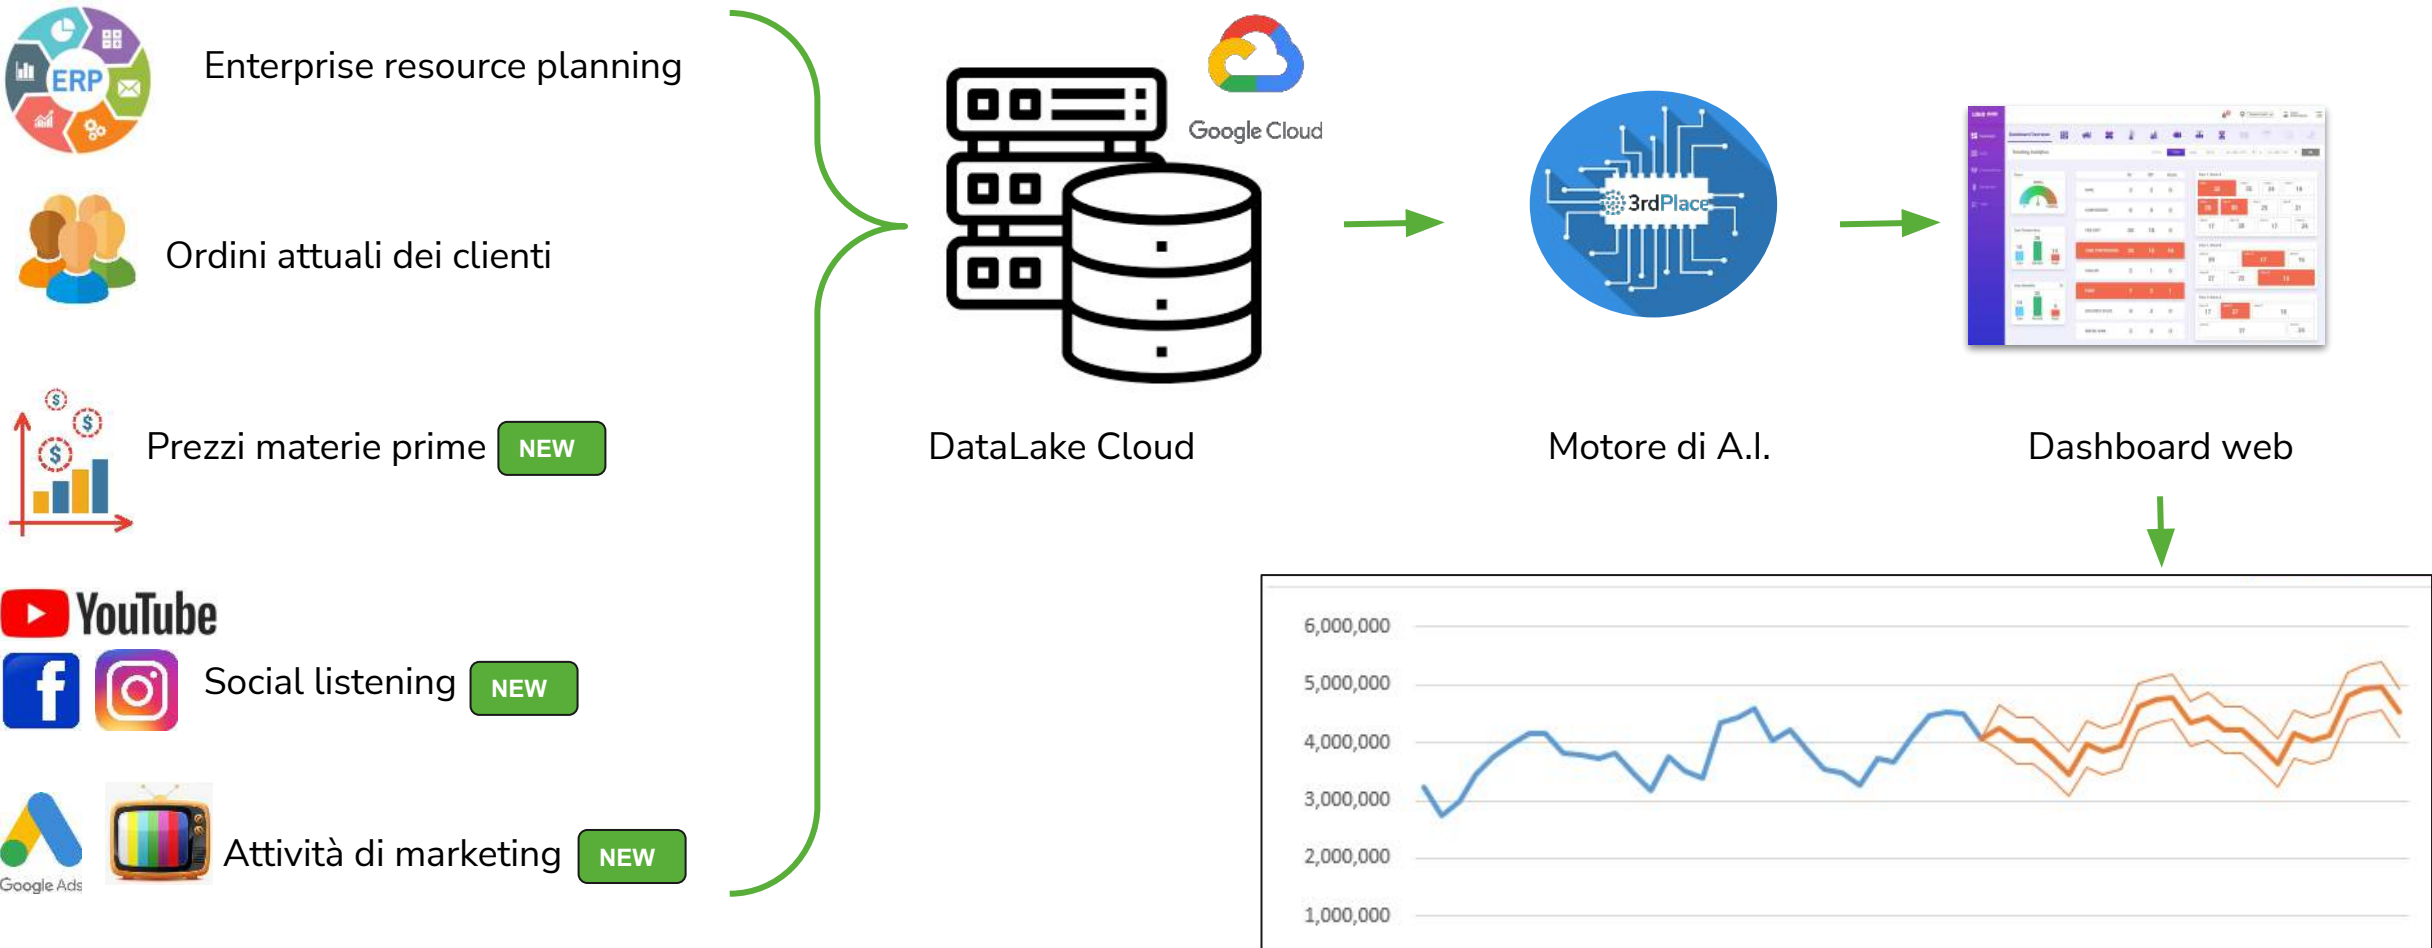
ERP Enterprise resource planning

Ordini attuali dei clienti

Prezzi materie prime NEW

YouTube

Social listening NEW

Google Ads

Attività di marketing NEW

Google Cloud

DataLake Cloud

3rdPlace

Motore di A.I.

Dashboard web

6,000,000
5,000,000
4,000,000
3,000,000
2,000,000
1,000,000